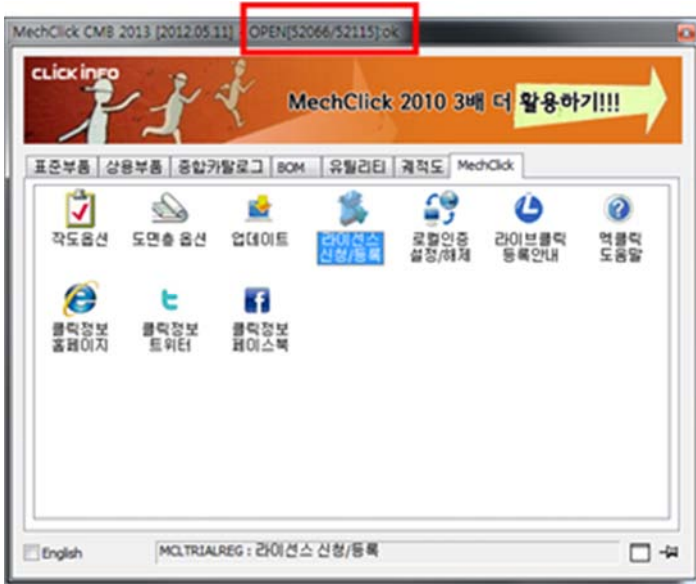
MechClick CMB 2013 [2012.05.11] OPEN[52066/52115]:ok

CLICK INFO

MechClick 2010 3배 더 활용하기!!!

표준부품 | 상용부품 | 종합카탈로그 | BOM | 유틸리티 | 계적도 | MechClick

작도옵션
도면층 옵션
업데이트
라이선스 신청/등록
로컬인증 설정/해제
라이브클릭 등록안내
멕클릭 도움말
클릭정보 홈페이지
클릭정보 트위터
클릭정보 페이스북

English
MCLTRIALREG : 라이선스 신청/등록